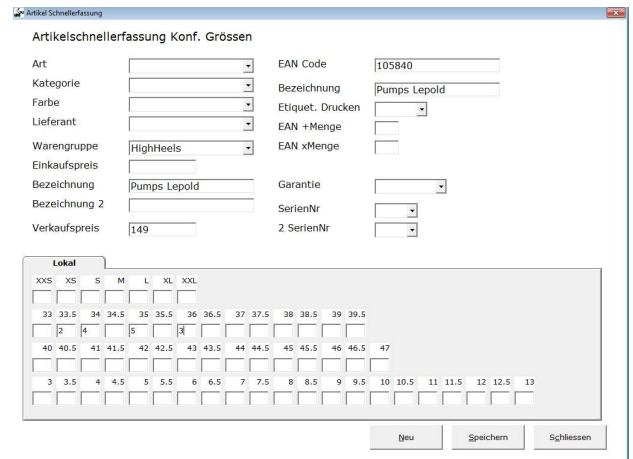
Artikel Schnellerfassung

Artikelschnellerfassung Konf. Grössen

Art
Kategorie
Farbe
Lieferant
Warengruppe HighHeels
Einkaufspreis
Bezeichnung Pumps Lepold
Bezeichnung 2
Verkaufspreis 149

EAN Code 105840
Bezeichnung Pumps Lepold
Etiquet. Drucken
EAN +Menge
EAN xMenge
Garantie
SerienNr
2 SerienNr

Lokal

XXS XS S M L XL XXL

33 33.5 34 34.5 35 35.5 36 36.5 37 37.5 38 38.5 39 39.5
2 4 5 3

40 40.5 41 41.5 42 42.5 43 43.5 44 44.5 45 45.5 46 46.5 47

3 3.5 4 4.5 5 5.5 6 6.5 7 7.5 8 8.5 9 9.5 10 10.5 11 11.5 12 12.5 13

Neu Speichern Schliessen